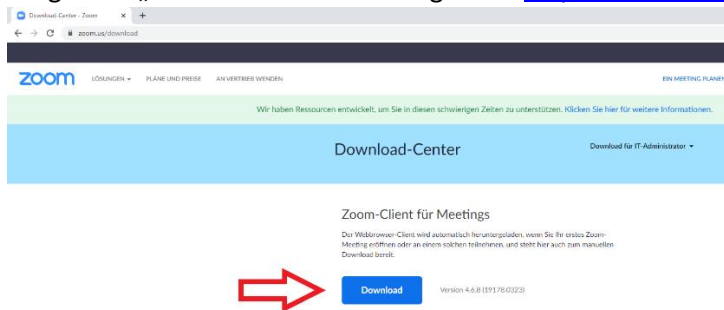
Download-Center - Zoom
zoom.us/download

zoom LÖSUNGEN PLÄNE UND PREISE AN VERTRIEB WENDEN EIN MEETING PLANE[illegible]

Wir haben Ressourcen entwickelt, um Sie in diesen schwierigen Zeiten zu unterstützen. Klicken Sie hier für weitere Informationen.

Download-Center

Download für IT-Administrator

Zoom-Client für Meetings

Der Webbrowser-Client wird automatisch heruntergeladen, wenn Sie Ihr erstes Zoom-Meeting eröffnen oder an einem solchen teilnehmen, und steht hier auch zum manuellen Download bereit.

Download

Version 4.6.8 (19178.0323)